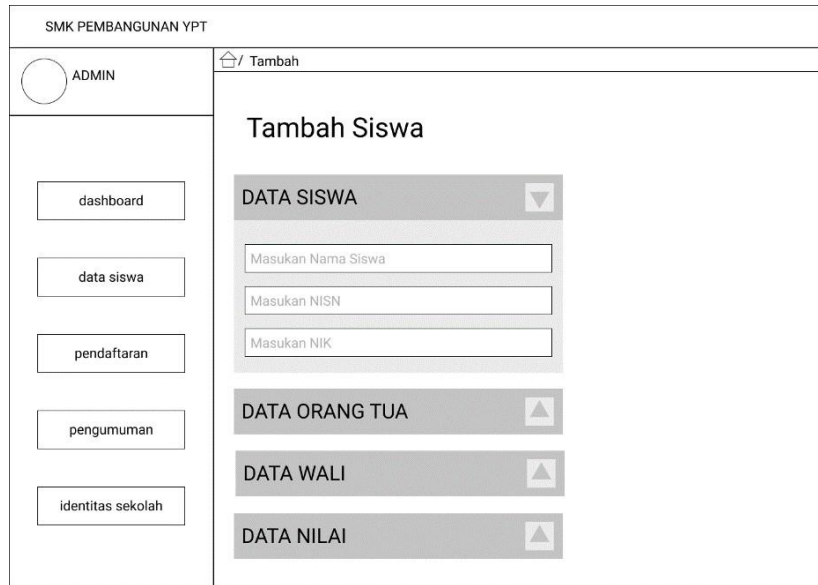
SMK PEMBANGUNAN YPT

ADMIN

/ Tambah

Tambah Siswa

dashboard

data siswa

pendaftaran

pengumuman

identitas sekolah

DATA SISWA

Masukan Nama Siswa

Masukan NISN

Masukan NIK

DATA ORANG TUA

DATA WALI

DATA NILAI